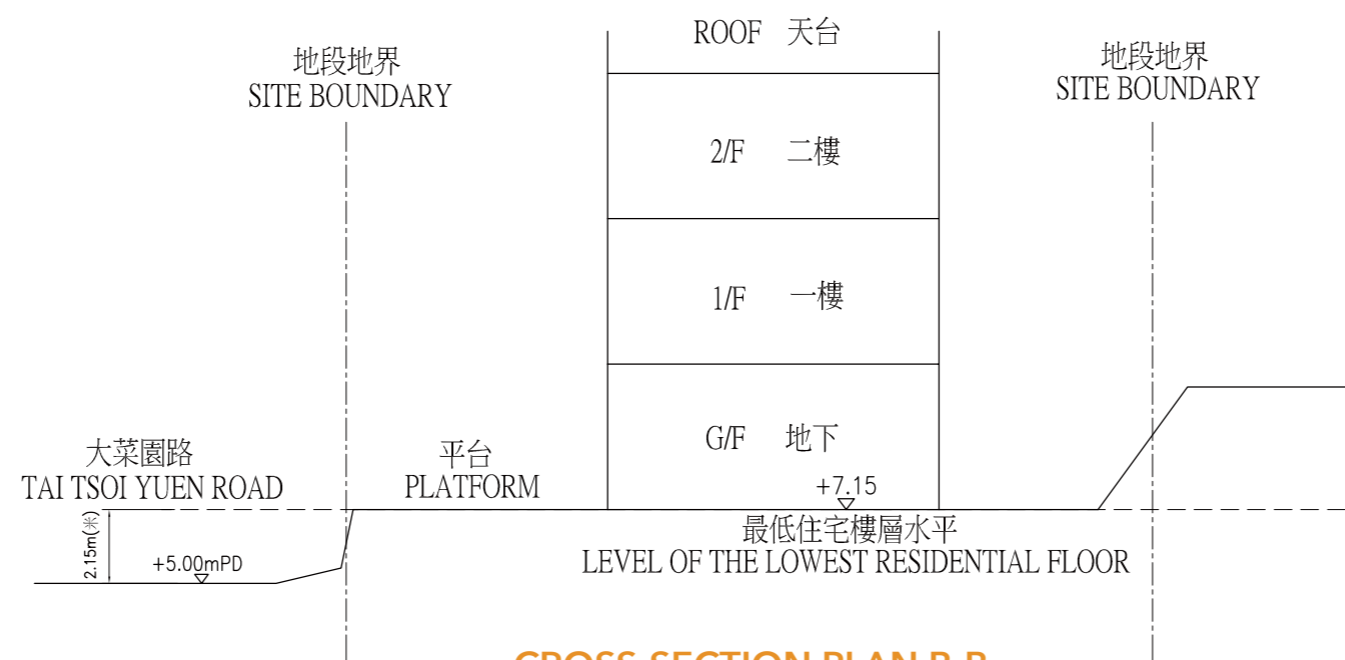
地段地界
SITE BOUNDARY

ROOF 天台

2/F 二樓

1/F 一樓

G/F 地下

地段地界
SITE BOUNDARY

大菜園路
TAI TSOI YUEN ROAD

平台
PLATFORM

+7.15

2.15m(*)

+5.00mPD

最低住宅樓層水平
LEVEL OF THE LOWEST RESIDENTIAL FLOOR

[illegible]